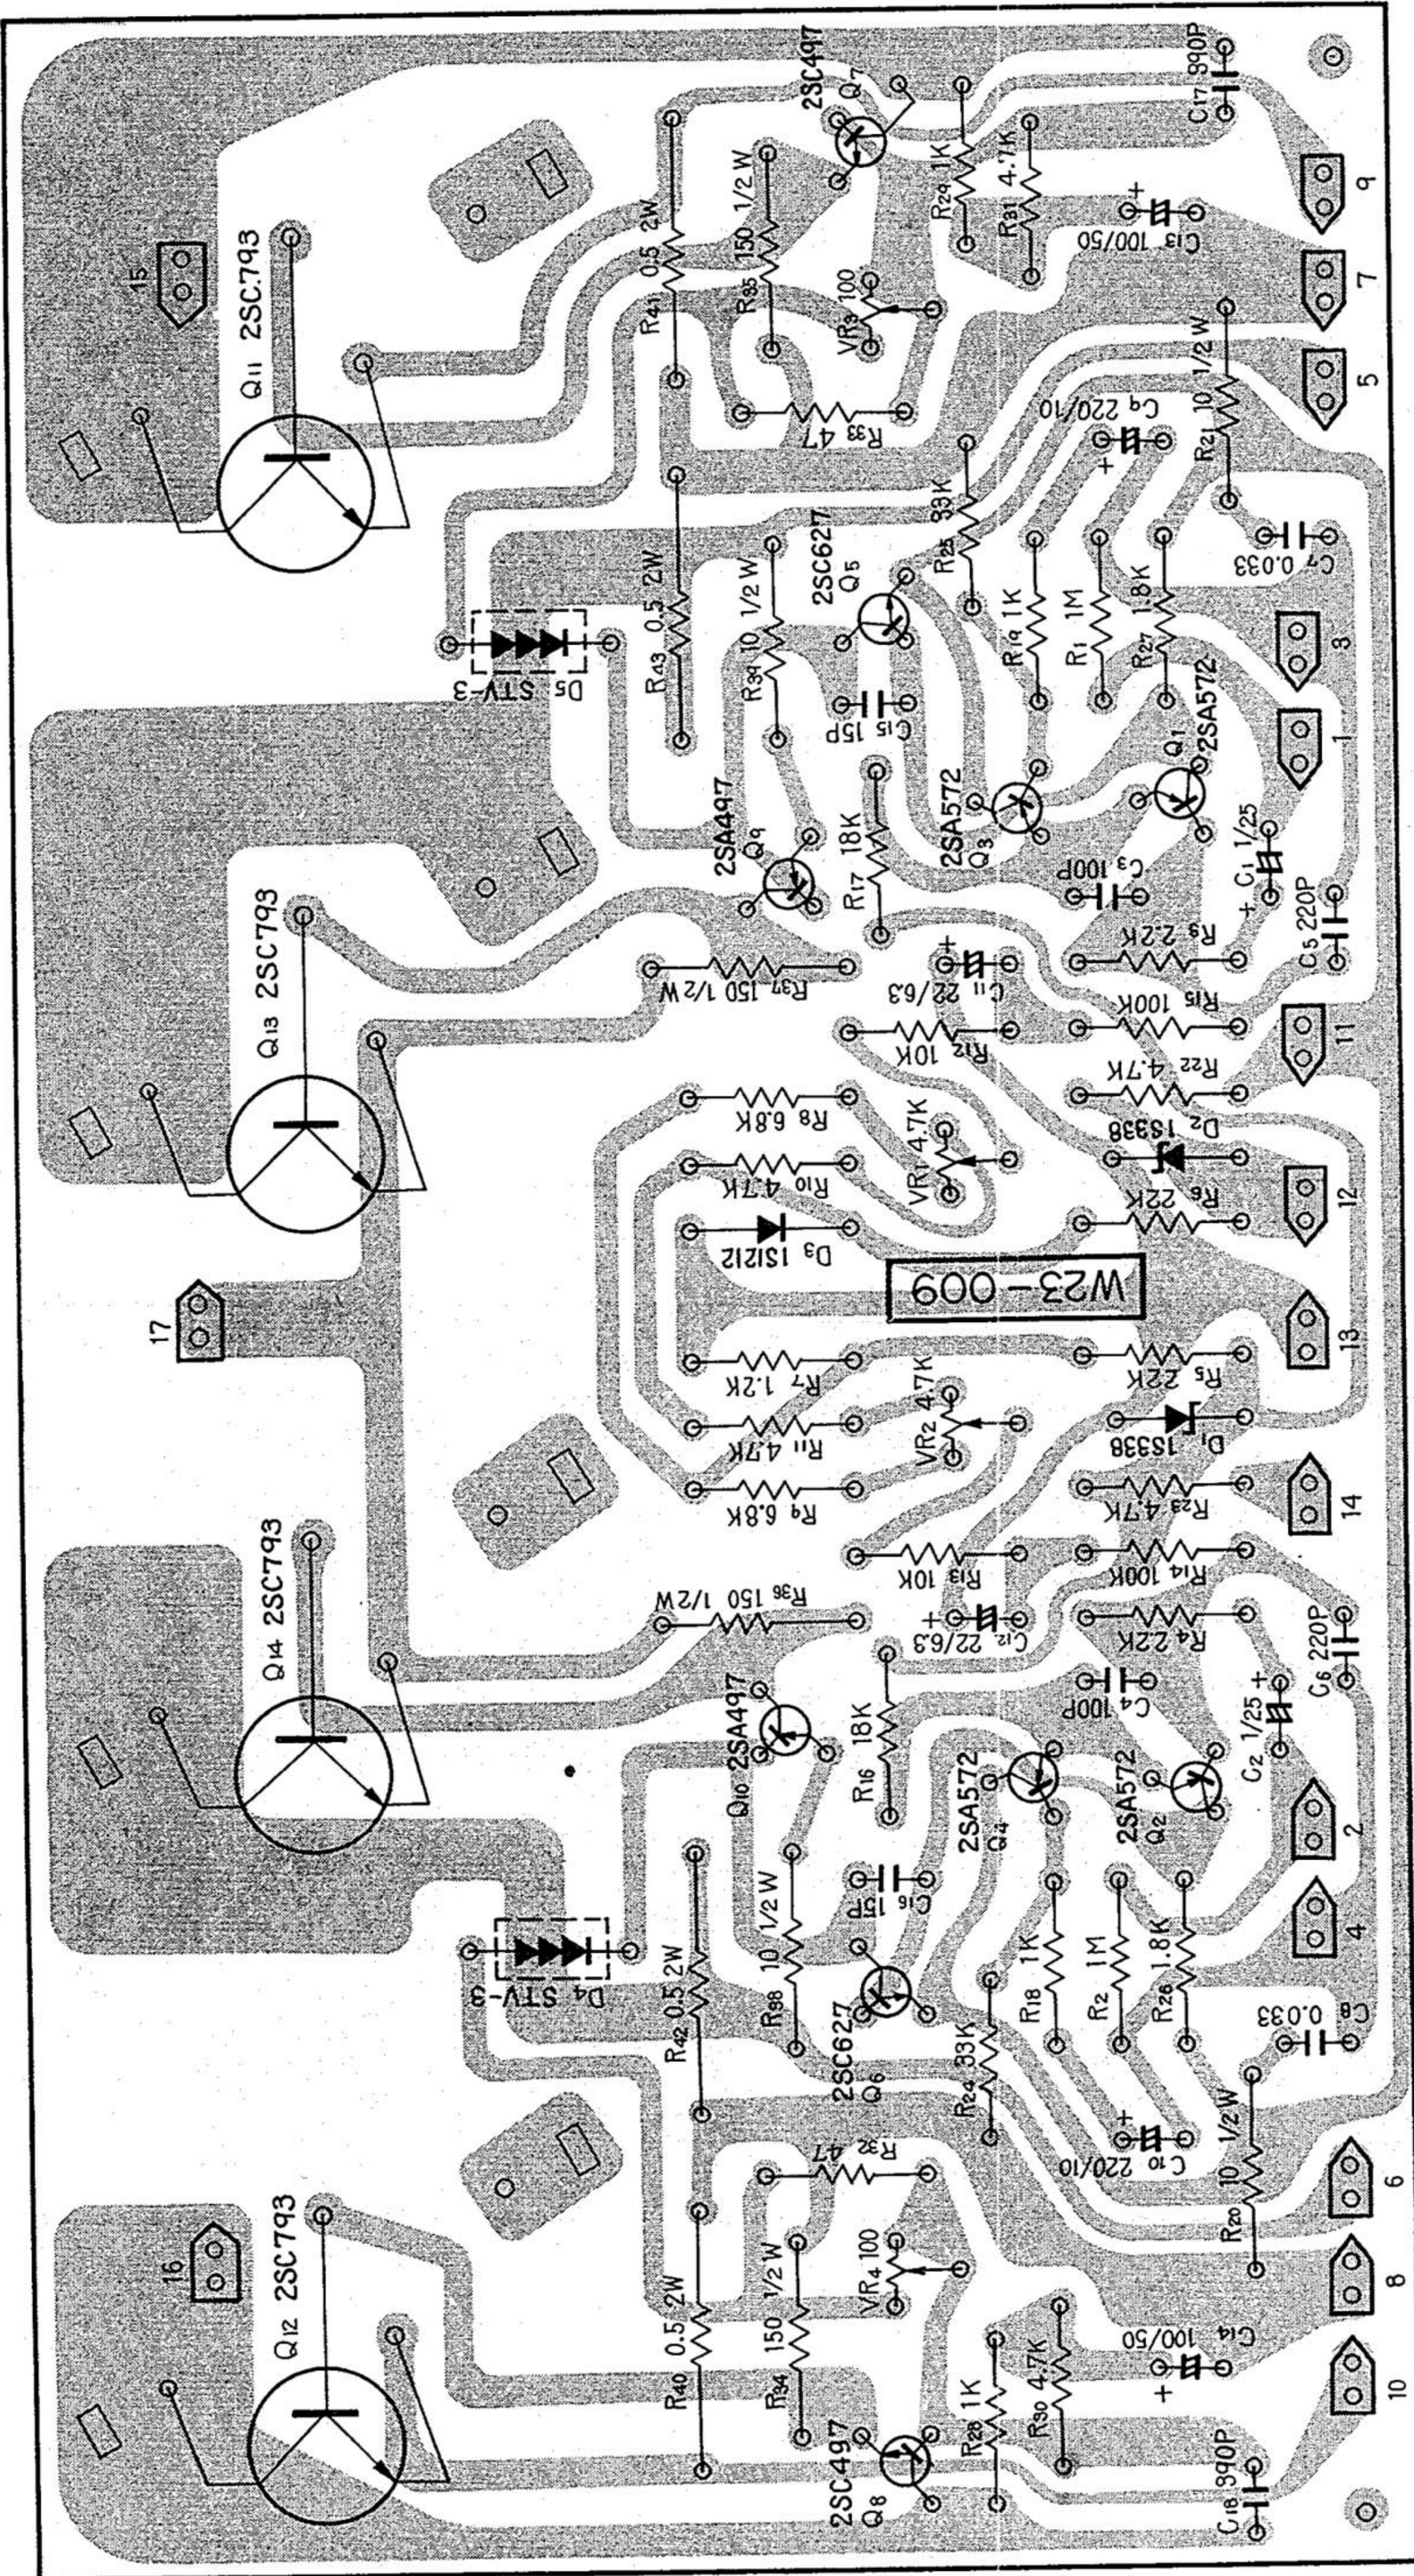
15
Q11 2SC793
2SC497
Q7
R41 0.5 2W
R35 150 1/2 W
R29 1K
R31 4.7K
C17 390P
C13 100/50
VR3 100
R33 47
9
7
5
C9 220/10
R21 10 1/2 W
D5 STV-3
R43 0.5 2W
R39 10 1/2 W
2SC627
Q5
R25 33K
R19 1K
R1 1M
R27 1.8K
C7 0.033
C15 15P
3
1
Q13 2SC793
2SA497
Q9
R17 18K
2SA572
Q3
Q1
2SA572
C3 100P
C1 1/25
R9 2.2K
C5 220P
R37 150 1/2 W
C11 22/6.3
R12 10K
R15 100K
11
R22 4.7K
R8 6.8K
VR1 4.7K
R10 4.7K
D2 1S338
R6 22K
12
D3 1S1212
W23-009
17
R7 1.2K
R5 22K
13
VR2 4.7K
R11 4.7K
D1 1S338
R9 6.8K
R23 4.7K
14
R13 10K
R14 100K
Q14 2SC793
R36 150 1/2 W
C12 22/6.3
R4 2.2K
C6 220P
Q10 2SA497
R16 18K
C4 100P
C2 1/25
2SA572
Q4
2SA572
Q2
2
4
D4 STV-3
R42 0.5 2W
R38 10 1/2 W
C16 15P
R18 1K
R2 1M
R26 1.8K
2SC627
Q6
R24 33K
C8 0.033
C10 220/10
R20 10 1/2 W
R32 47
6
16
Q12 2SC793
R40 0.5 2W
R34 150 1/2 W
VR4 100
8
C14 100/50
2SC497
Q8
R28 1K
R30 4.7K
10
C18 390P